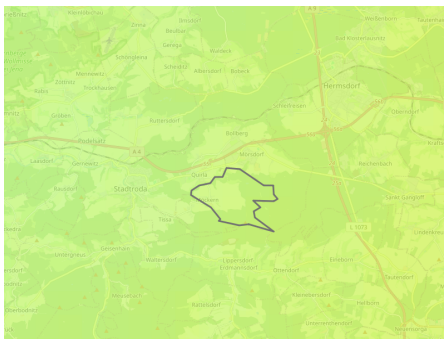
Kleinebersdorf
Zinna
Ottendorf
Pfeffersdorf
Beutnitz
Bad Klosterlausnitz
Schöngleina
Gelega
Weissbach
Schleifreisen
Albersdorf
Bobeck
Meusebach
Hermsdorf
Karlsdorf
Trockenborn
Lichtenhain
Oberndorf
Ruttersdorf
Gräfen
Rothenstein
Renthendorf
Roda
Bollberg
Lasdorf
Gernewitz
Möckern
Reichenbach
Quirla
Stadtroda
Rausdorf
Tissa
Lippersdorf
Erdmannsdorf
Oberndorf
Tautenhain
Waltersdorf
Ellerborn
Hainspitz
Kleinebersdorf
Rattelsdorf
Unterrenthendorf
L 1075
Tauhnsdorf
Hellborn